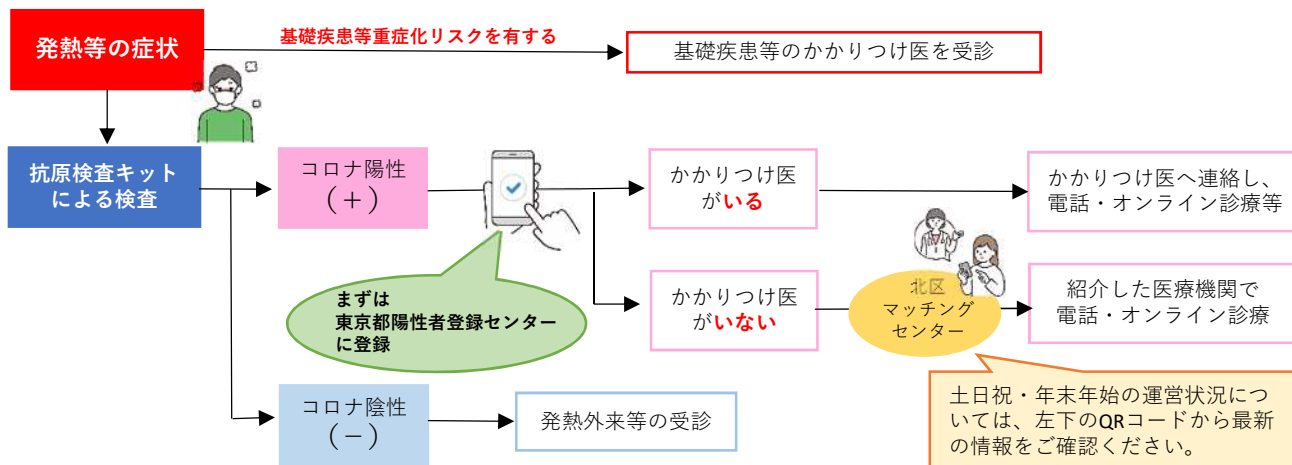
発熱等の症状

基礎疾患等重症化リスクを有する

基礎疾患等のかかりつけ医を受診

抗原検査キットによる検査

コロナ陽性
（＋）

まずは
東京都陽性者登録センターに登録

かかりつけ医がいる

かかりつけ医へ連絡し、電話・オンライン診療等

かかりつけ医がいない

北区
マッチングセンター

紹介した医療機関で電話・オンライン診療

土日祝・年末年始の運営状況については、左下のQRコードから最新の情報をご確認ください。

コロナ陰性
（－）

発熱外来等の受診